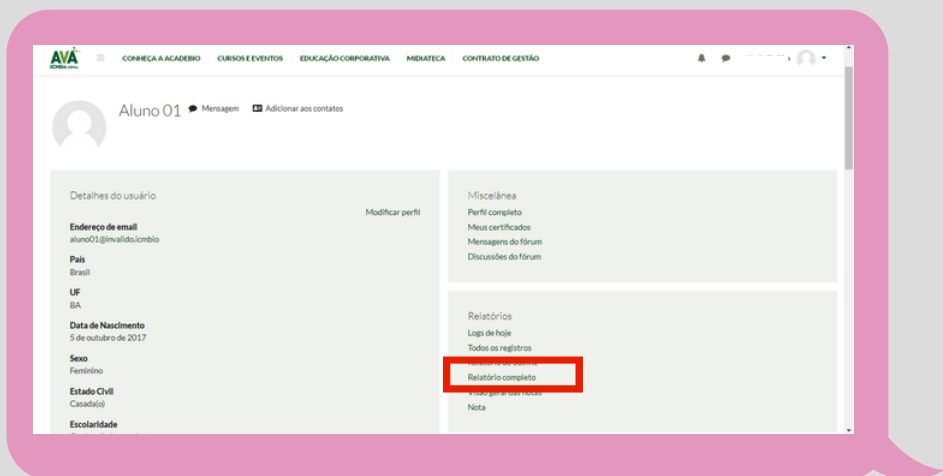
AVA ICMBio

CONHEÇA A ACADEBIO CURSOS E EVENTOS EDUCAÇÃO CORPORATIVA MIDIATECA CONTRATO DE GESTÃO

Aluno 01 Mensagem Adicionar aos contatos

Detalhes do usuário

Modificar perfil

Endereço de email
aluno01@invalido.icmbio

País
Brasil

UF
BA

Data de Nascimento
5 de outubro de 2017

Sexo
Feminino

Estado Civil
Casada(o)

Escolaridade

Miscelânea
Perfil completo
Meus certificados
Mensagens do fórum
Discussões do fórum

Relatórios
Logs de hoje
Todos os registros
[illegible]
Relatório completo
Visão geral das notas
Nota